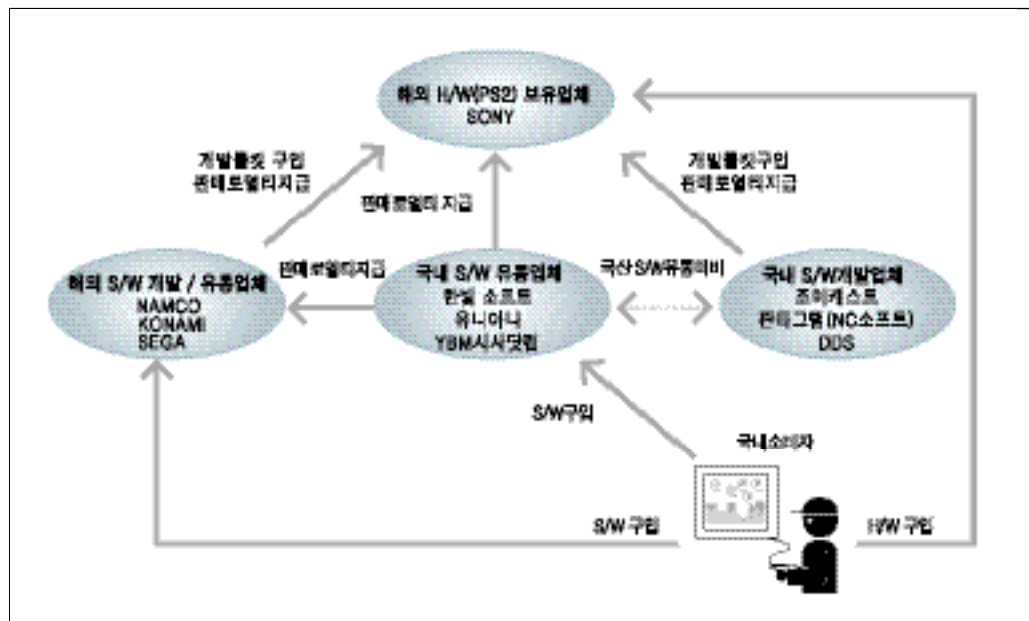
해외 H/W(PS2) 보유업체
SONY

개발툴킷 구입
판매로열티지급

판매로열티 지급

개발툴킷구입
판매로열티지급

해외 S/W 개발 / 유통업체
NAMCO
KONAMI
SEGA

판매로열티지급

국내 S/W 유통업체
한빛 소프트
유니아나
YBM시사닷컴

국산 S/W유통마비

국내 S/W개발업체
조이캐스트
판타그램(NC소프트)
DDS

S/W구입

국내소비자

S/W 구입

H/W 구입